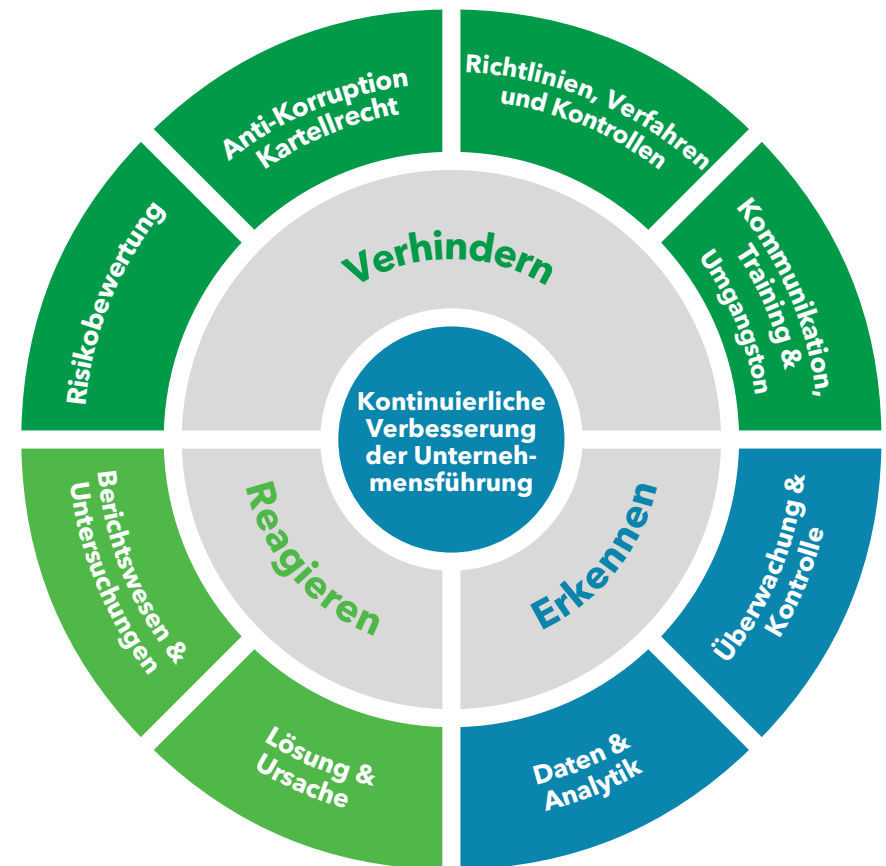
Anti-Korruption
Kartellrecht

Richtlinien, Verfahren und Kontrollen

Risikobewertung

Kommunikation, Training & Umgangston

Verhindern

Kontinuierliche Verbesserung der Unternehmensführung

Reagieren

Erkennen

Berichtswesen & Untersuchungen

Überwachung & Kontrolle

Lösung & Ursache

Daten & Analytik